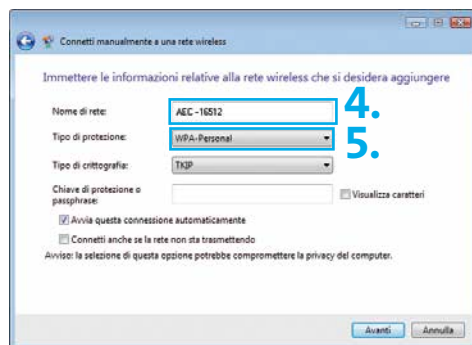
Connetti manualmente a una rete wireless

Immettere le informazioni relative alla rete wireless che si desidera aggiungere

Nome di rete: AEC - 16512 4.

Tipo di protezione: WPA-Personal 5.

Tipo di crittografia: TKIP

Chiave di protezione o passphrase:

Visualizza caratteri

Avvia questa connessione automaticamente

Connetti anche se la rete non sta trasmettendo

Avviso: la selezione di questa opzione potrebbe compromettere la privacy del computer.

Avanti Annulla